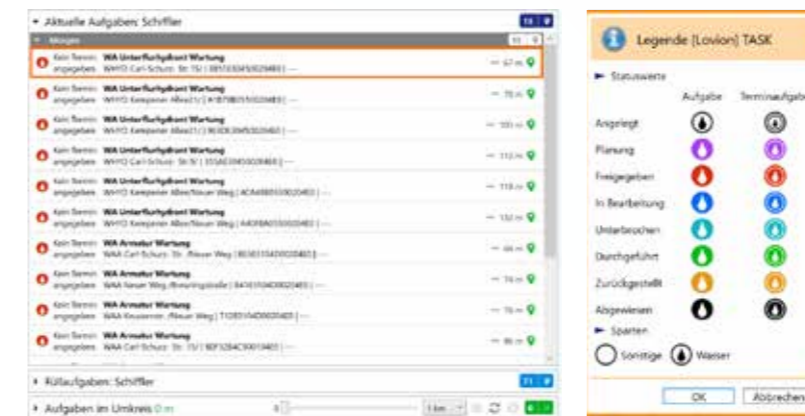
▾ Aktuelle Aufgaben: Schiffler

▾ Morgen

Kein Termin angegeben | WA Unterflurhydrant Wartung | WHYD Carl-Schurz-Str. 15I | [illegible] | ~ 67 m
Kein Termin angegeben | WA Unterflurhydrant Wartung | WHYD Keeperner Allee[1] | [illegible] | ~ 78 m
Kein Termin angegeben | WA Unterflurhydrant Wartung | WHYD Keeperner Allee[1] | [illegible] | ~ 101 m
Kein Termin angegeben | WA Unterflurhydrant Wartung | WHYD Carl-Schurz-Str. 9 | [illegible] | ~ 113 m
Kein Termin angegeben | WA Unterflurhydrant Wartung | WHYD Keeperner Allee/Neuer Weg | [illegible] | ~ 119 m
Kein Termin angegeben | WA Unterflurhydrant Wartung | WHYD Keeperner Allee/Neuer Weg | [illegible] | ~ 132 m
Kein Termin angegeben | WA Armatur Wartung | WAA Carl-Schurz-Str. /Neuer Weg | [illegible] | ~ 66 m
Kein Termin angegeben | WA Armatur Wartung | WAA Neuer Weg /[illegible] | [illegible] | ~ 74 m
Kein Termin angegeben | WA Armatur Wartung | WAA Keuzerner /Neuer Weg | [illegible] | ~ 76 m
Kein Termin angegeben | WA Armatur Wartung | WAA Carl-Schurz-Str. 15/ | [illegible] | ~ 86 m

▸ Rückaufgaben: Schiffler

▸ Aufgaben im Umkreis 0 m

Legende [Lovion] TASK

▸ Statuswerte

| | Aufgabe | Terminaufgabe |
|---|---|---|
| Angelegt | | |
| Planung | | |
| Freigegeben | | |
| In Bearbeitung | | |
| Unterbrochen | | |
| Durchgeführt | | |
| Zurückgestellt | | |
| Abgewiesen | | |

▸ Sparten

Sonstige Wasser

OK Abbrechen